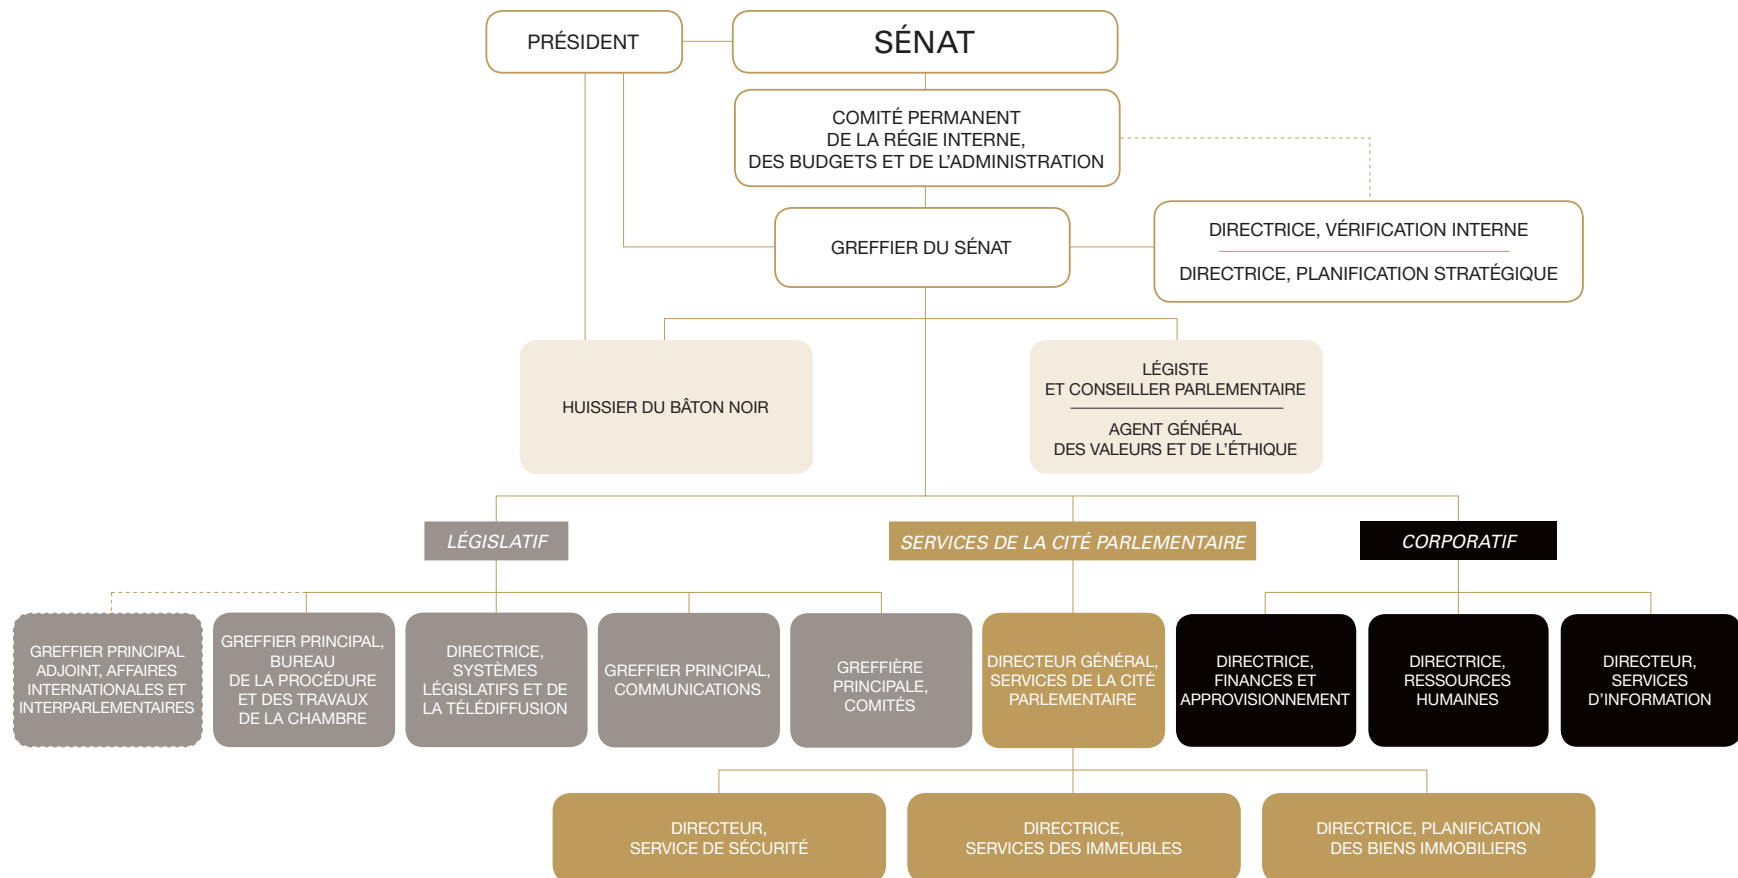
PRÉSIDENT

SÉNAT

COMITÉ PERMANENT DE LA RÉGIE INTERNE, DES BUDGETS ET DE L'ADMINISTRATION

GREFFIER DU SÉNAT

DIRECTRICE, VÉRIFICATION INTERNE

DIRECTRICE, PLANIFICATION STRATÉGIQUE

HUISSIER DU BÂTON NOIR

LÉGISTE ET CONSEILLER PARLEMENTAIRE

AGENT GÉNÉRAL DES VALEURS ET DE L'ÉTHIQUE

LÉGISLATIF

SERVICES DE LA CITÉ PARLEMENTAIRE

CORPORATIF

GREFFIER PRINCIPAL ADJOINT, AFFAIRES INTERNATIONALES ET INTERPARLEMENTAIRES

GREFFIER PRINCIPAL, BUREAU DE LA PROCÉDURE ET DES TRAVAUX DE LA CHAMBRE

DIRECTRICE, SYSTÈMES LÉGISLATIFS ET DE LA TÉLÉDIFFUSION

GREFFIER PRINCIPAL, COMMUNICATIONS

GREFFIÈRE PRINCIPALE, COMITÉS

DIRECTEUR GÉNÉRAL, SERVICES DE LA CITÉ PARLEMENTAIRE

DIRECTRICE, FINANCES ET APPROVISIONNEMENT

DIRECTRICE, RESSOURCES HUMAINES

DIRECTEUR, SERVICES D'INFORMATION

DIRECTEUR, SERVICE DE SÉCURITÉ

DIRECTRICE, SERVICES DES IMMEUBLES

DIRECTRICE, PLANIFICATION DES BIENS IMMOBILIERS